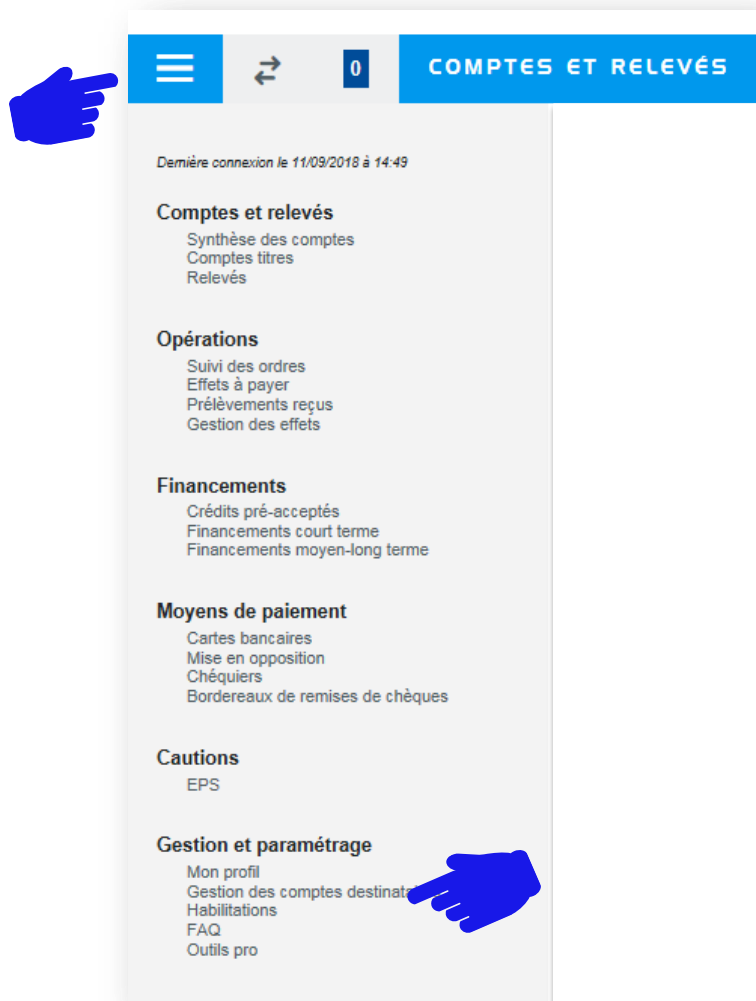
0

COMPTES ET RELEVÉS

Dernière connexion le 11/09/2018 à 14:49

Comptes et relevés
Synthèse des comptes
Comptes titres
Relevés

Opérations
Suivi des ordres
Effets à payer
Prélèvements reçus
Gestion des effets

Financements
Crédits pré-acceptés
Financements court terme
Financements moyen-long terme

Moyens de paiement
Cartes bancaires
Mise en opposition
Chéquiers
Bordereaux de remises de chèques

Cautions
EPS

Gestion et paramétrage
Mon profil
Gestion des comptes destinata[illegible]
Habilitations
FAQ
Outils pro